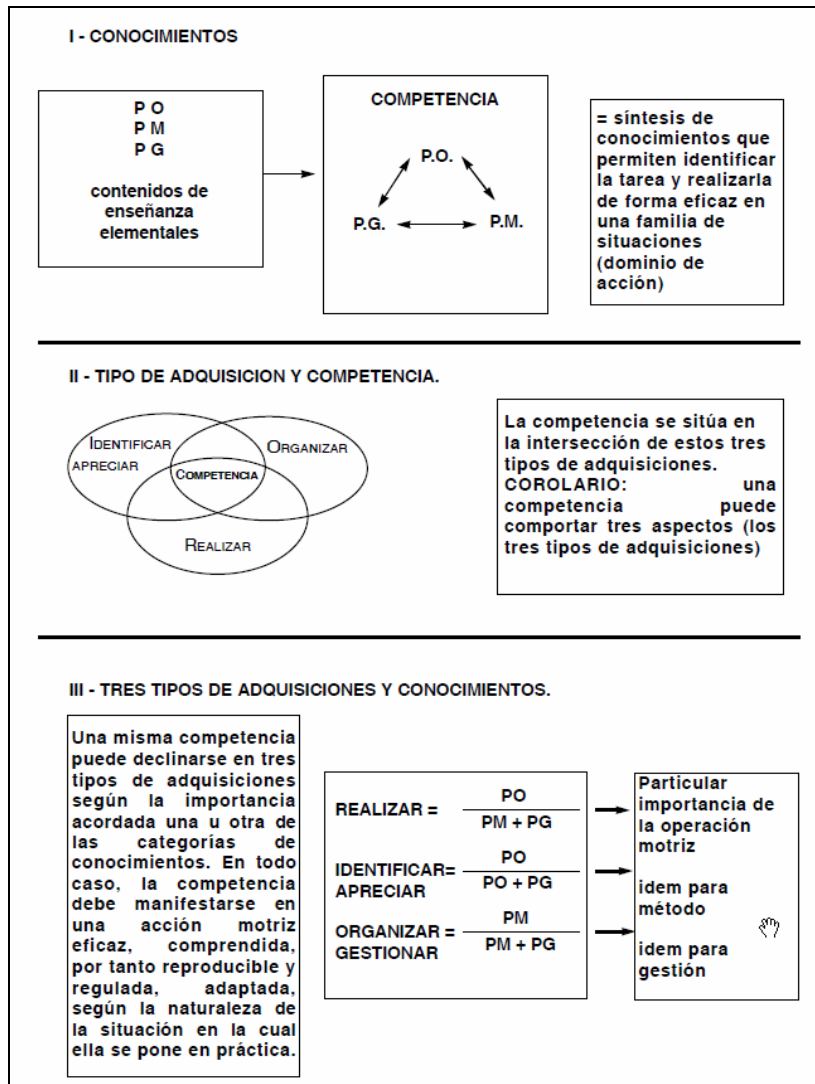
I - CONOCIMIENTOS

P O
P M
P G

contenidos de enseñanza elementales

COMPETENCIA

P.O.

P.G.

P.M.

= síntesis de conocimientos que permiten identificar la tarea y realizarla de forma eficaz en una familia de situaciones (dominio de acción)

II - TIPO DE ADQUISICION Y COMPETENCIA.

IDENTIFICAR APRECIAR

ORGANIZAR

COMPETENCIA

REALIZAR

La competencia se sitúa en la intersección de estos tres tipos de adquisiciones.
COROLARIO: una competencia puede comportar tres aspectos (los tres tipos de adquisiciones)

III - TRES TIPOS DE ADQUISICIONES Y CONOCIMIENTOS.

Una misma competencia puede declinarse en tres tipos de adquisiciones según la importancia acordada una u otra de las categorías de conocimientos. En todo caso, la competencia debe manifestarse en una acción motriz eficaz, comprendida, por tanto reproducible y regulada, adaptada, según la naturaleza de la situación en la cual ella se pone en práctica.

REALIZAR = $\frac{PO}{PM + PG}$

IDENTIFICAR= APRECIAR $\frac{PO}{PO + PG}$

ORGANIZAR = GESTIONAR $\frac{PM}{PM + PG}$

Particular importancia de la operación motriz

idem para método

idem para gestión